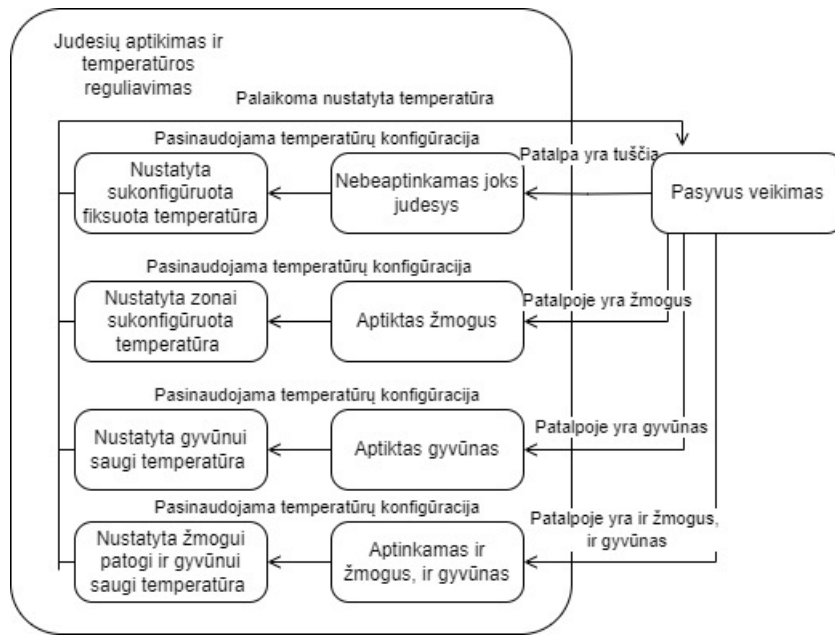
Judesių aptikimas ir temperatūros reguliavimas

Palaikoma nustatyta temperatūra

Pasinaudojama temperatūrų konfigūracija

Nustatyta sukonfigūruota fiksuota temperatūra

Nebeaptinkamas joks judesys

Patalpa yra tuščia

Pasyvus veikimas

Pasinaudojama temperatūrų konfigūracija

Nustatyta zonai sukonfigūruota temperatūra

Aptiktas žmogus

Patalpoje yra žmogus

Pasinaudojama temperatūrų konfigūracija

Nustatyta gyvūnui saugi temperatūra

Aptiktas gyvūnas

Patalpoje yra gyvūnas

Pasinaudojama temperatūrų konfigūracija

Nustatyta žmogui patogi ir gyvūnui saugi temperatūra

Aptinkamas ir žmogus, ir gyvūnas

Patalpoje yra ir žmogus, ir gyvūnas